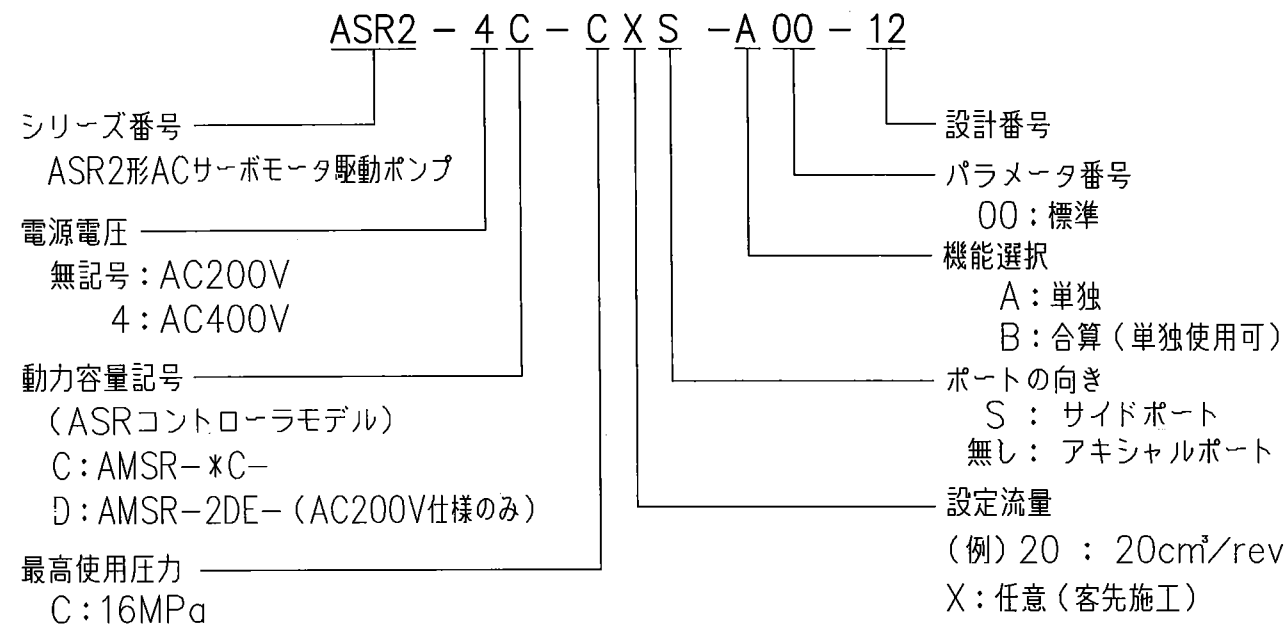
ASR2 − 4 C − C X S −A 00 − 12

シリーズ番号
ASR2形ACサーボモータ駆動ポンプ

電源電圧
無記号：AC200V
4：AC400V

動力容量記号
（ASRコントローラモデル）
C：AMSR−＊C−
D：AMSR−2DE−（AC200V仕様のみ）

最高使用圧力
C：16MPa

設計番号

パラメータ番号
00：標準

機能選択
A：単独
B：合算（単独使用可）

ポートの向き
S ： サイドポート
無し： アキシャルポート

設定流量
（例）20 ： 20cm³/rev
X：任意（客先施工）